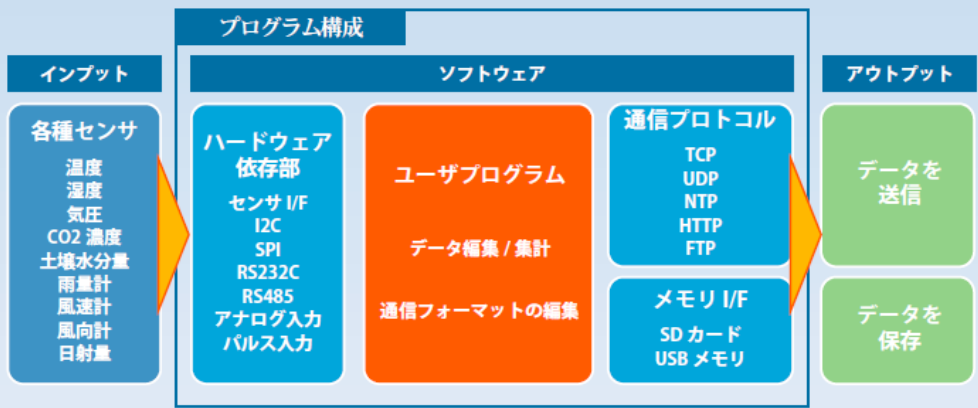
インプット

各種センサ
温度
湿度
気圧
CO2 濃度
土壌水分量
雨量計
風速計
風向計
日射量

プログラム構成

ソフトウェア

ハードウェア依存部
センサ I/F
I2C
SPI
RS232C
RS485
アナログ入力
パルス入力

ユーザプログラム
データ編集 / 集計
通信フォーマットの編集

通信プロトコル
TCP
UDP
NTP
HTTP
FTP

メモリ I/F
SD カード
USB メモリ

アウトプット

データを送信

データを保存